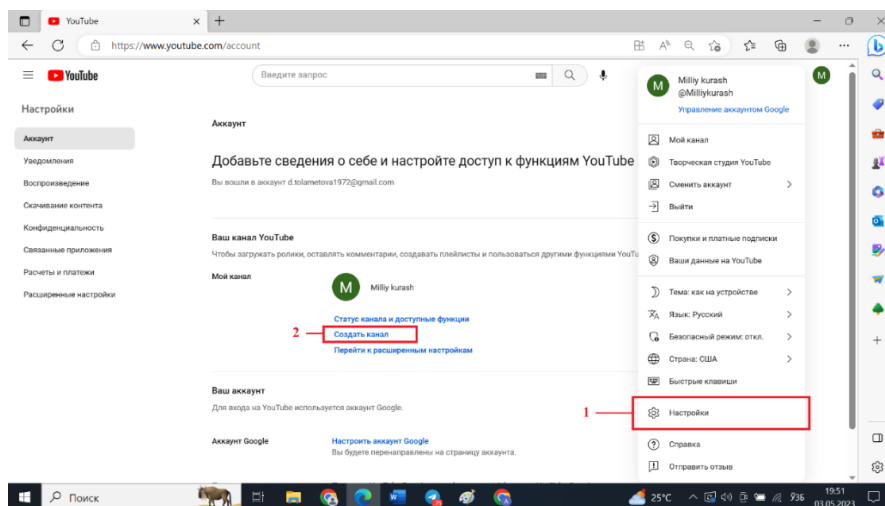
YouTube

https://www.youtube.com/account

YouTube

Введите запрос

Настройки

Аккаунт
Уведомления
Воспроизведение
Скачивание контента
Конфиденциальность
Связанные приложения
Расчеты и платежи
Расширенные настройки

Аккаунт

Добавьте сведения о себе и настройте доступ к функциям YouTube

Вы вошли в аккаунт d.tolametova1972@gmail.com

Ваш канал YouTube

Чтобы загружать ролики, оставлять комментарии, создавать плейлисты и пользоваться другими функциями YouTu

Мой канал

M Milliy kurash

Статус канала и доступные функции
2 Создать канал
Перейти к расширенным настройкам

Ваш аккаунт

Для входа на YouTube используется аккаунт Google.

Аккаунт Google

Настроить аккаунт Google
Вы будете перенаправлены на страницу аккаунта.

M Milliy kurash
@Milliykurash
Управление аккаунтом Google

Мой канал
Творческая студия YouTube
Сменить аккаунт
Выйти
Покупки и платные подписки
Ваши данные на YouTube
Тема: как на устройстве
Язык: Русский
Безопасный режим: откл.
Страна: США
Быстрые клавиши
1 Настройки
Справка
Отправить отзыв

M

Поиск

25°C

ENG

19:51
03.05.2023